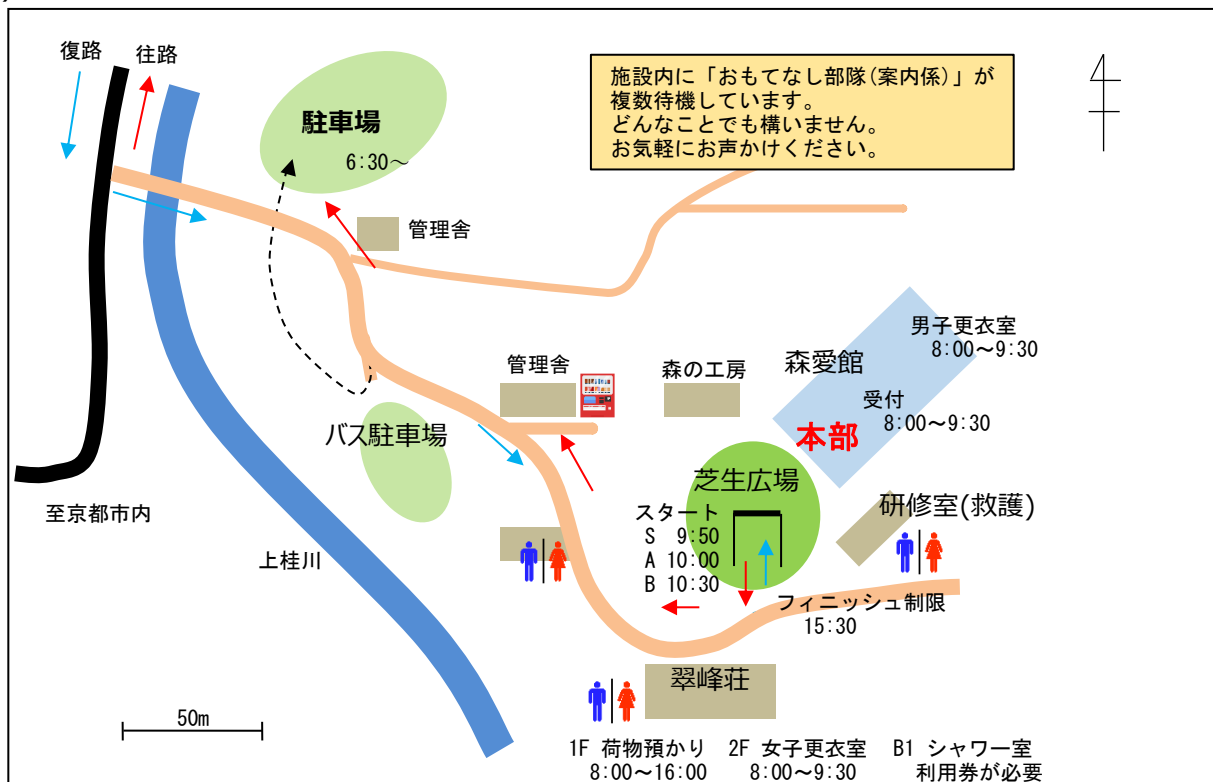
復路

往路

駐車場
6:30～

施設内に「おもてなし部隊(案内係)」が複数待機しています。
どんなことでも構いません。
お気軽にお声かけください。

管理舎

男子更衣室
8:00～9:30

管理舎

森の工房

森愛館

受付
8:00～9:30

本部

バス駐車場

芝生広場

研修室(救護)

至京都市内

スタート
S 9:50
A 10:00
B 10:30

上桂川

フィニッシュ制限
15:30

翠峰荘

50m

1F 荷物預かり
8:00～16:00

2F 女子更衣室
8:00～9:30

B1 シャワー室
利用券が必要